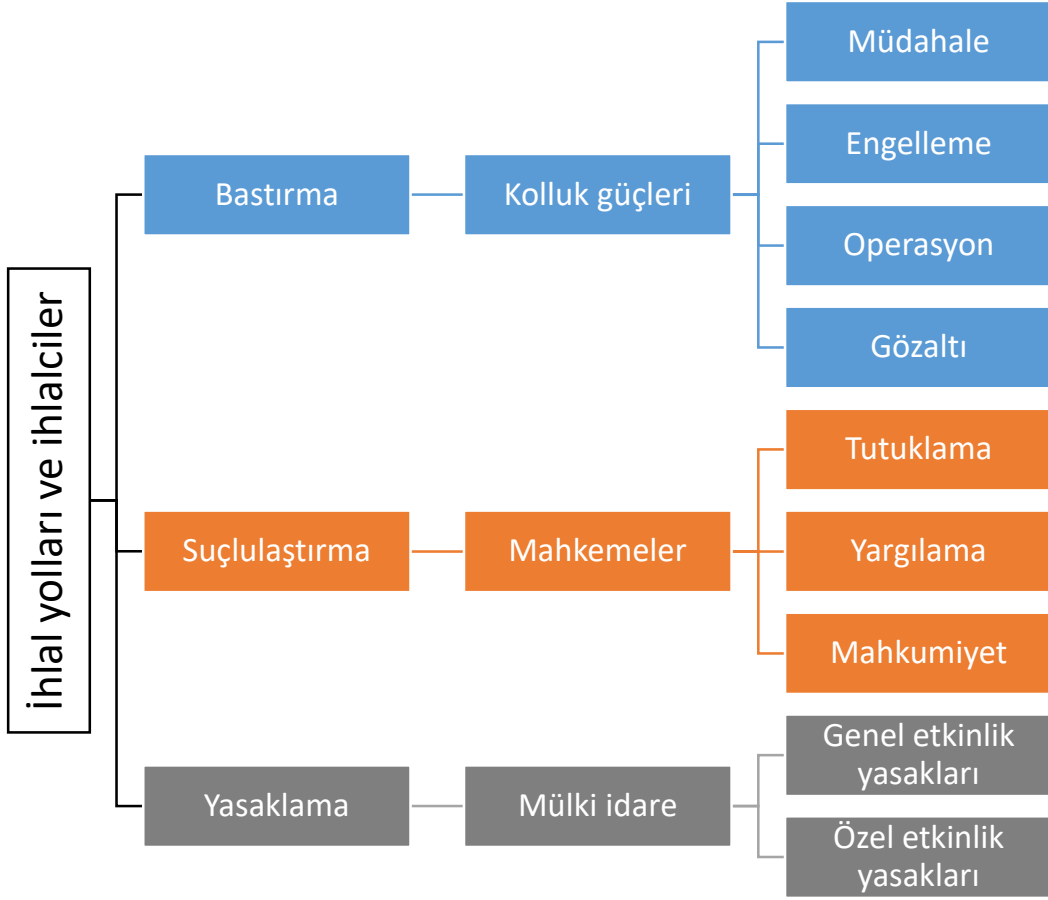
İhlal yolları ve ihlalciler

Bastırma

Kolluk güçleri

Müdahale

Engelleme

Operasyon

Gözaltı

Suçlulaştırma

Mahkemeler

Tutuklama

Yargılama

Mahkumiyet

Yasaklama

Mülki idare

Genel etkinlik yasakları

Özel etkinlik yasakları